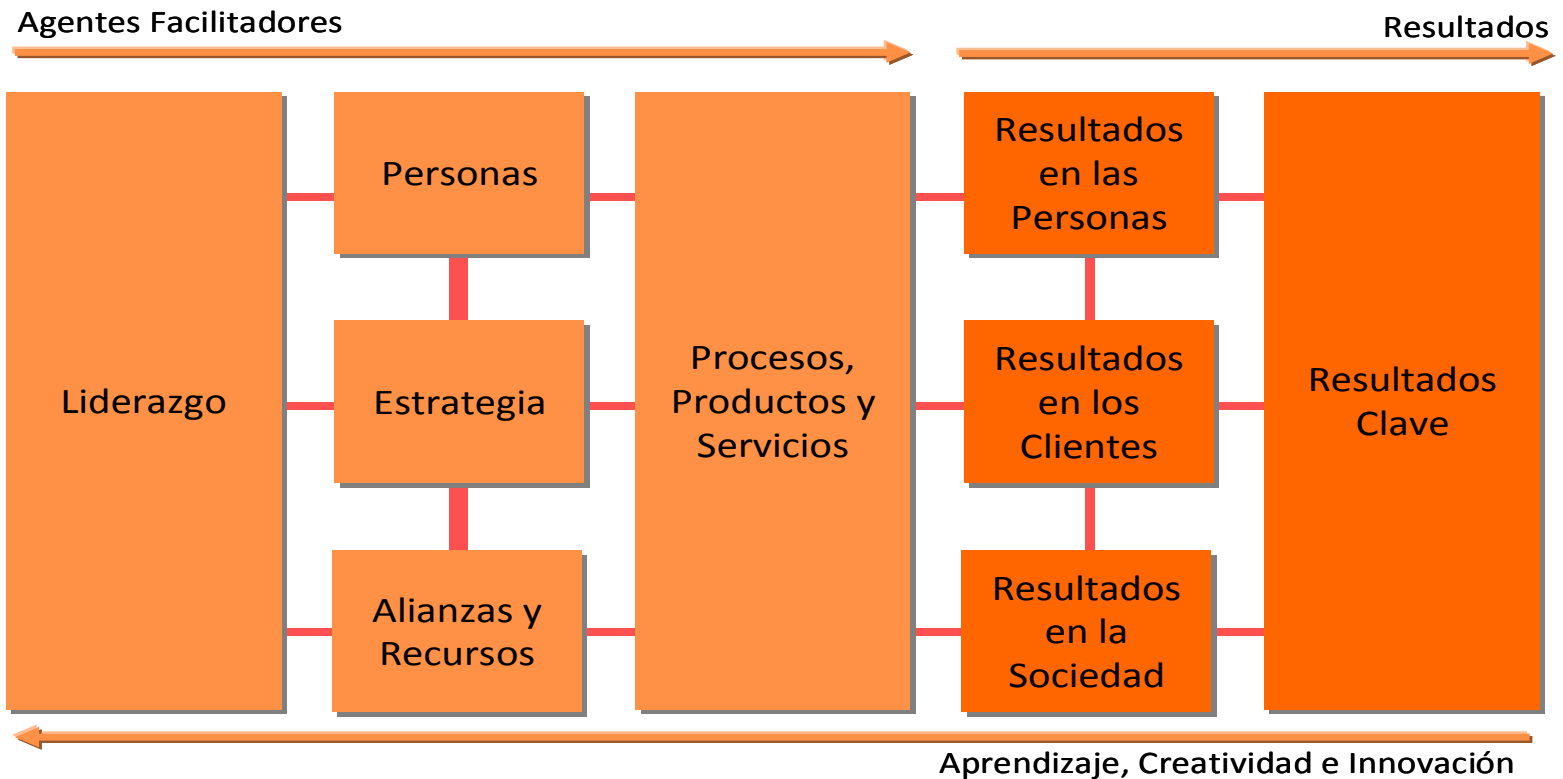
Agentes Facilitadores

Resultados

Liderazgo

Personas

Estrategia

Alianzas y Recursos

Procesos, Productos y Servicios

Resultados en las Personas

Resultados en los Clientes

Resultados en la Sociedad

Resultados Clave

Aprendizaje, Creatividad e Innovación